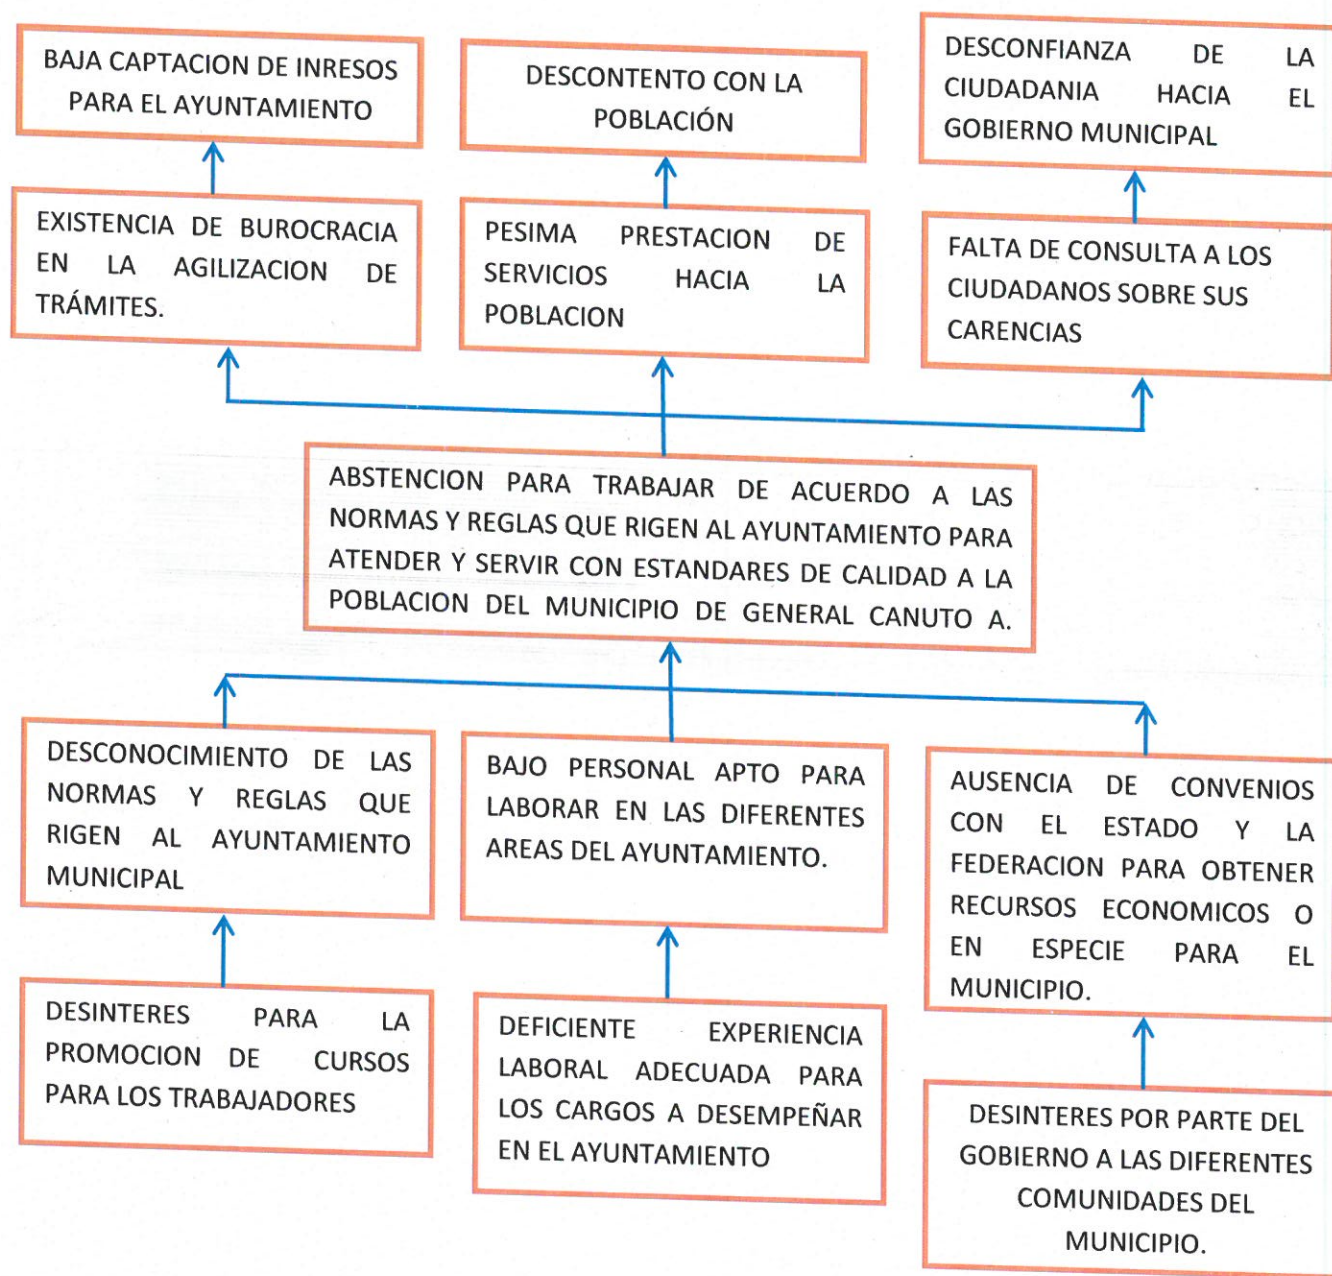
BAJA CAPTACION DE INRESOS PARA EL AYUNTAMIENTO

DESCONTENTO CON LA POBLACIÓN

DESCONFIANZA DE LA CIUDADANIA HACIA EL GOBIERNO MUNICIPAL

EXISTENCIA DE BUROCRACIA EN LA AGILIZACION DE TRÁMITES.

PESIMA PRESTACION DE SERVICIOS HACIA LA POBLACION

FALTA DE CONSULTA A LOS CIUDADANOS SOBRE SUS CARENCIAS

ABSTENCION PARA TRABAJAR DE ACUERDO A LAS NORMAS Y REGLAS QUE RIGEN AL AYUNTAMIENTO PARA ATENDER Y SERVIR CON ESTANDARES DE CALIDAD A LA POBLACION DEL MUNICIPIO DE GENERAL CANUTO A.

DESCONOCIMIENTO DE LAS NORMAS Y REGLAS QUE RIGEN AL AYUNTAMIENTO MUNICIPAL

BAJO PERSONAL APTO PARA LABORAR EN LAS DIFERENTES AREAS DEL AYUNTAMIENTO.

AUSENCIA DE CONVENIOS CON EL ESTADO Y LA FEDERACION PARA OBTENER RECURSOS ECONOMICOS O EN ESPECIE PARA EL MUNICIPIO.

DESINTERES PARA LA PROMOCION DE CURSOS PARA LOS TRABAJADORES

DEFICIENTE EXPERIENCIA LABORAL ADECUADA PARA LOS CARGOS A DESEMPEÑAR EN EL AYUNTAMIENTO

DESINTERES POR PARTE DEL GOBIERNO A LAS DIFERENTES COMUNIDADES DEL MUNICIPIO.